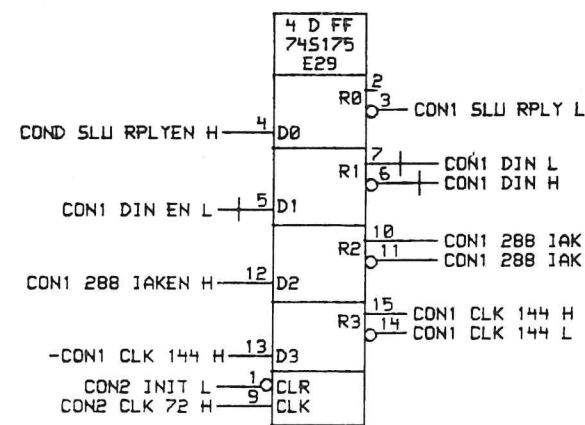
4 D FF
74S175
E29

COND SLU RPLYEN H 4 D0
R0 2
3 CON1 SLU RPLY L

R1 7 CON1 DIN L
6 CON1 DIN H

CON1 DIN EN L 5 D1

R2 10 CON1 288 IAK
11 CON1 288 IAK

CON1 288 IAKEN H 12 D2

R3 15 CON1 CLK 144 H
14 CON1 CLK 144 L

-CON1 CLK 144 H 13 D3

CON2 INIT L 1 CLR
CON2 CLK 72 H 9 CLK